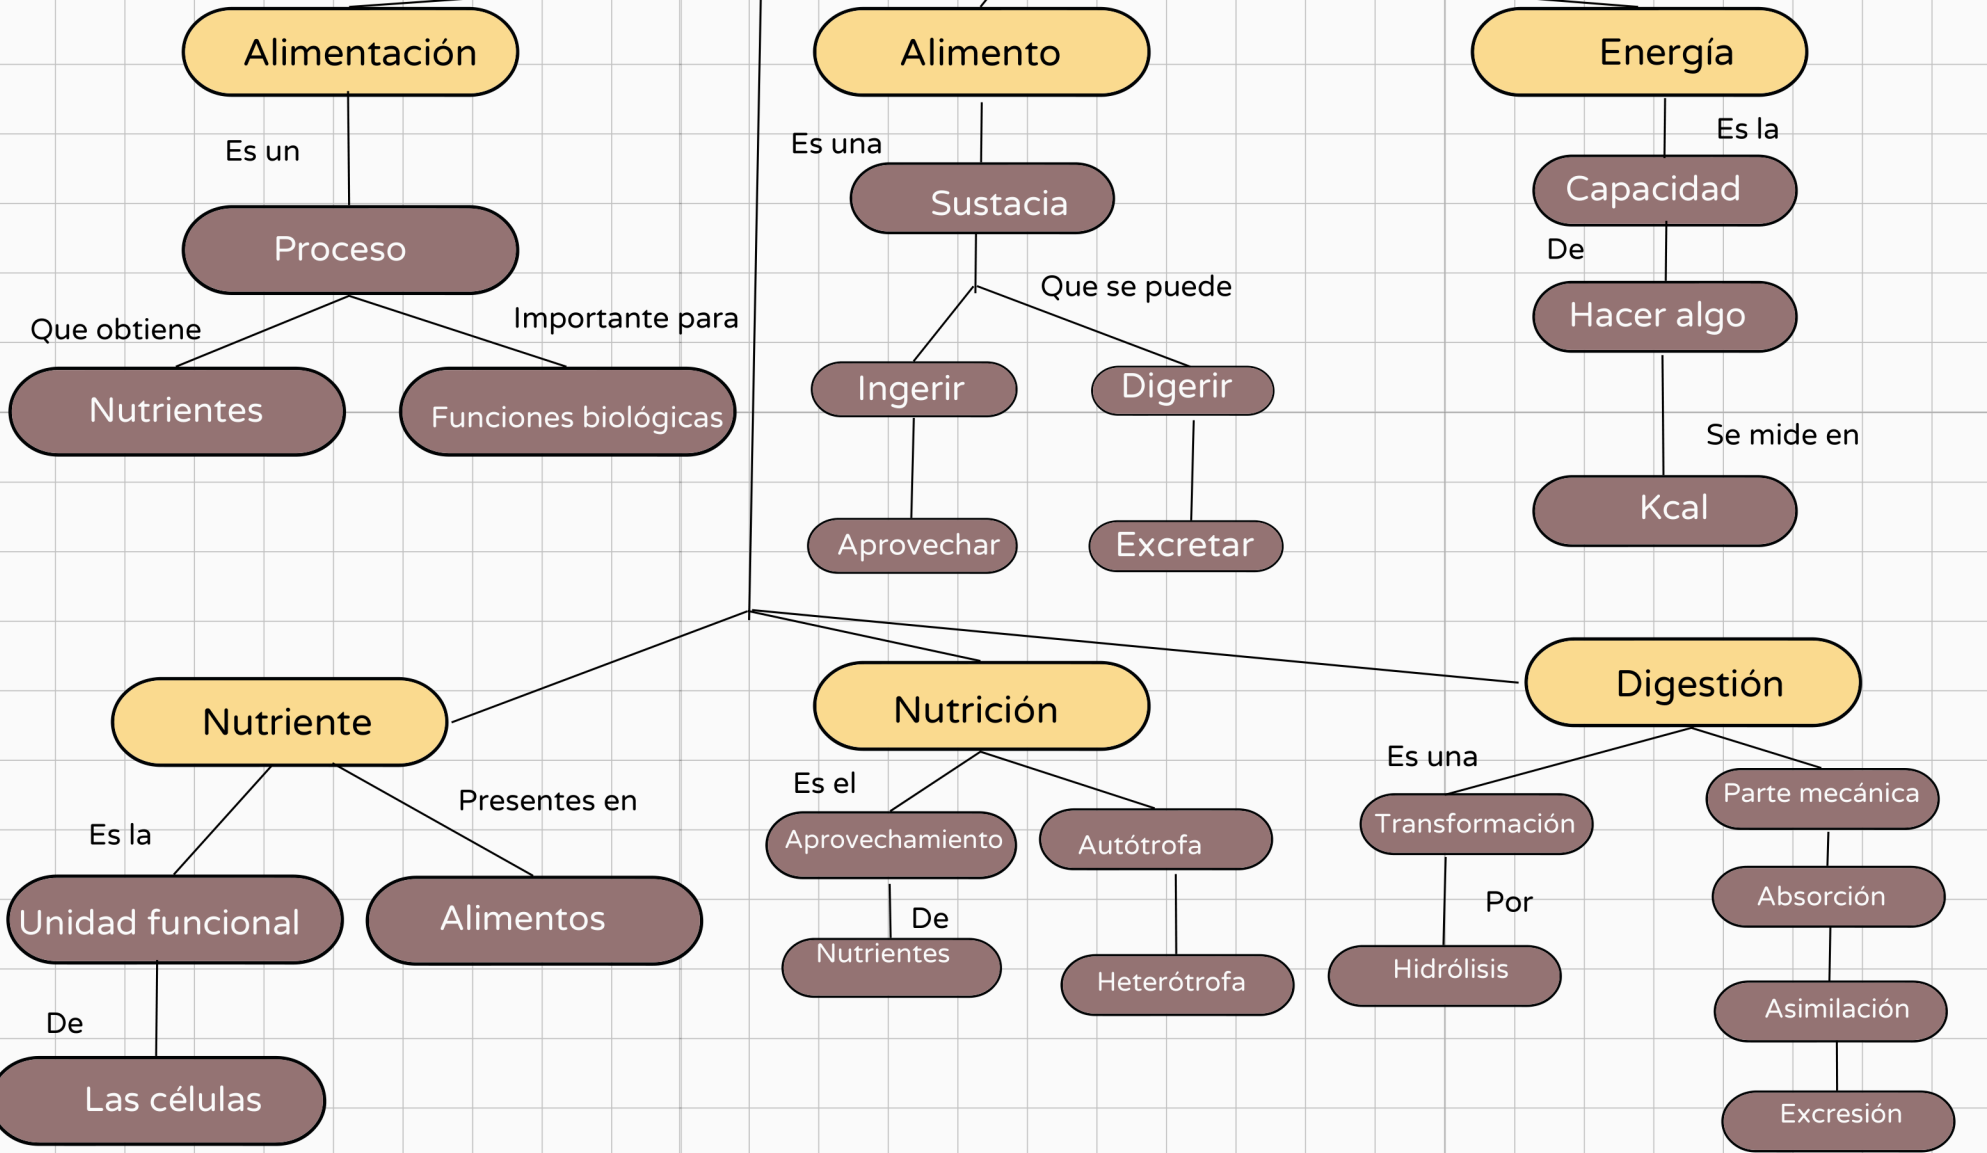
Alimentación

Es un

Proceso

Que obtiene

Importante para

Nutrientes

Funciones biológicas

Alimento

Es una

Sustacia

Que se puede

Ingerir

Digerir

Aprovechar

Excretar

Energía

Es la

Capacidad

De

Hacer algo

Se mide en

Kcal

Nutriente

Es la

Presentes en

Unidad funcional

Alimentos

De

Las células

Nutrición

Es el

Aprovechamiento

Autótrofa

De

Nutrientes

Heterótrofa

Digestión

Es una

Transformación

Por

Hidrólisis

Parte mecánica

Absorción

Asimilación

Excresión